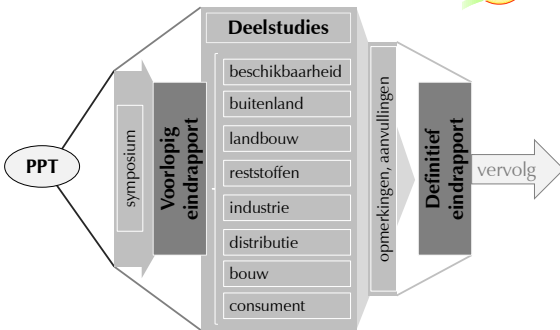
PPT

symposium

Voorlopig eindrapport

Deelstudies

beschikbaarheid

buitenland

landbouw

reststoffen

industrie

distributie

bouw

consument

opmerkingen, aanvullingen

Definitief eindrapport

vervolg